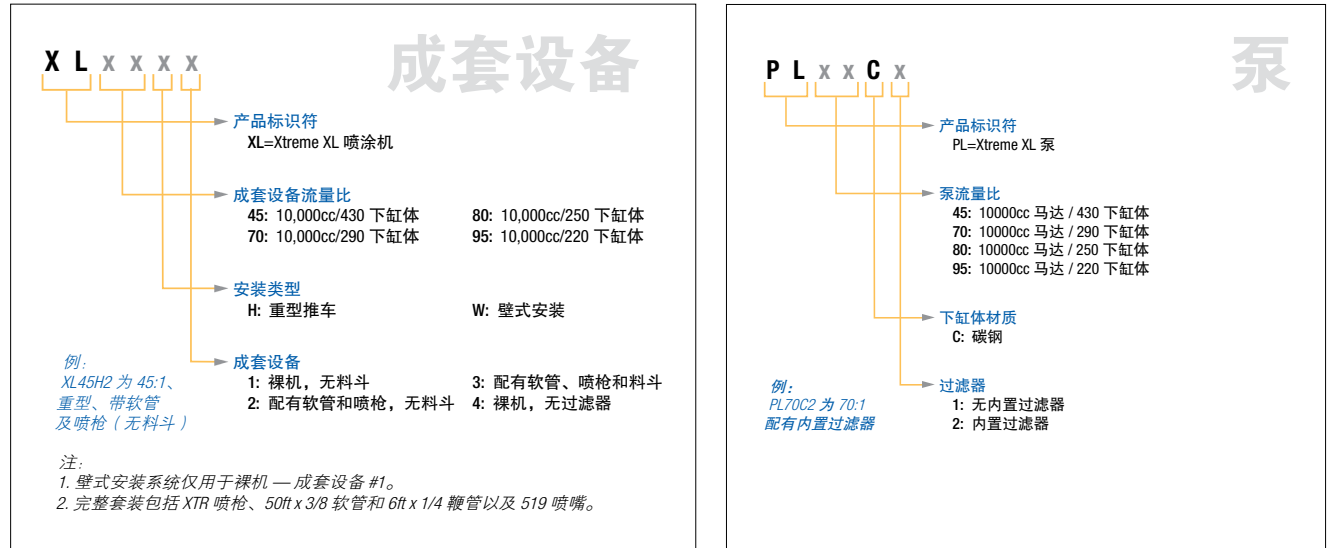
X L x x x x

成套设备

产品标识符
XL=Xtreme XL 喷涂机

成套设备流量比
45: 10,000cc/430 下缸体
70: 10,000cc/290 下缸体
80: 10,000cc/250 下缸体
95: 10,000cc/220 下缸体

安装类型
H: 重型推车
W: 壁式安装

成套设备
1: 裸机，无料斗
2: 配有软管和喷枪，无料斗
3: 配有软管、喷枪和料斗
4: 裸机，无过滤器

例：
XL45H2 为 45:1、重型、带软管及喷枪（无料斗）

注：
1. 壁式安装系统仅用于裸机 — 成套设备 #1。
2. 完整套装包括 XTR 喷枪、50ft x 3/8 软管和 6ft x 1/4 鞭管以及 519 喷嘴。

P L x x C x

泵

产品标识符
PL=Xtreme XL 泵

泵流量比
45: 10000cc 马达 / 430 下缸体
70: 10000cc 马达 / 290 下缸体
80: 10000cc 马达 / 250 下缸体
95: 10000cc 马达 / 220 下缸体

下缸体材质
C: 碳钢

过滤器
1: 无内置过滤器
2: 内置过滤器

例：
PL70C2 为 70:1 配有内置过滤器